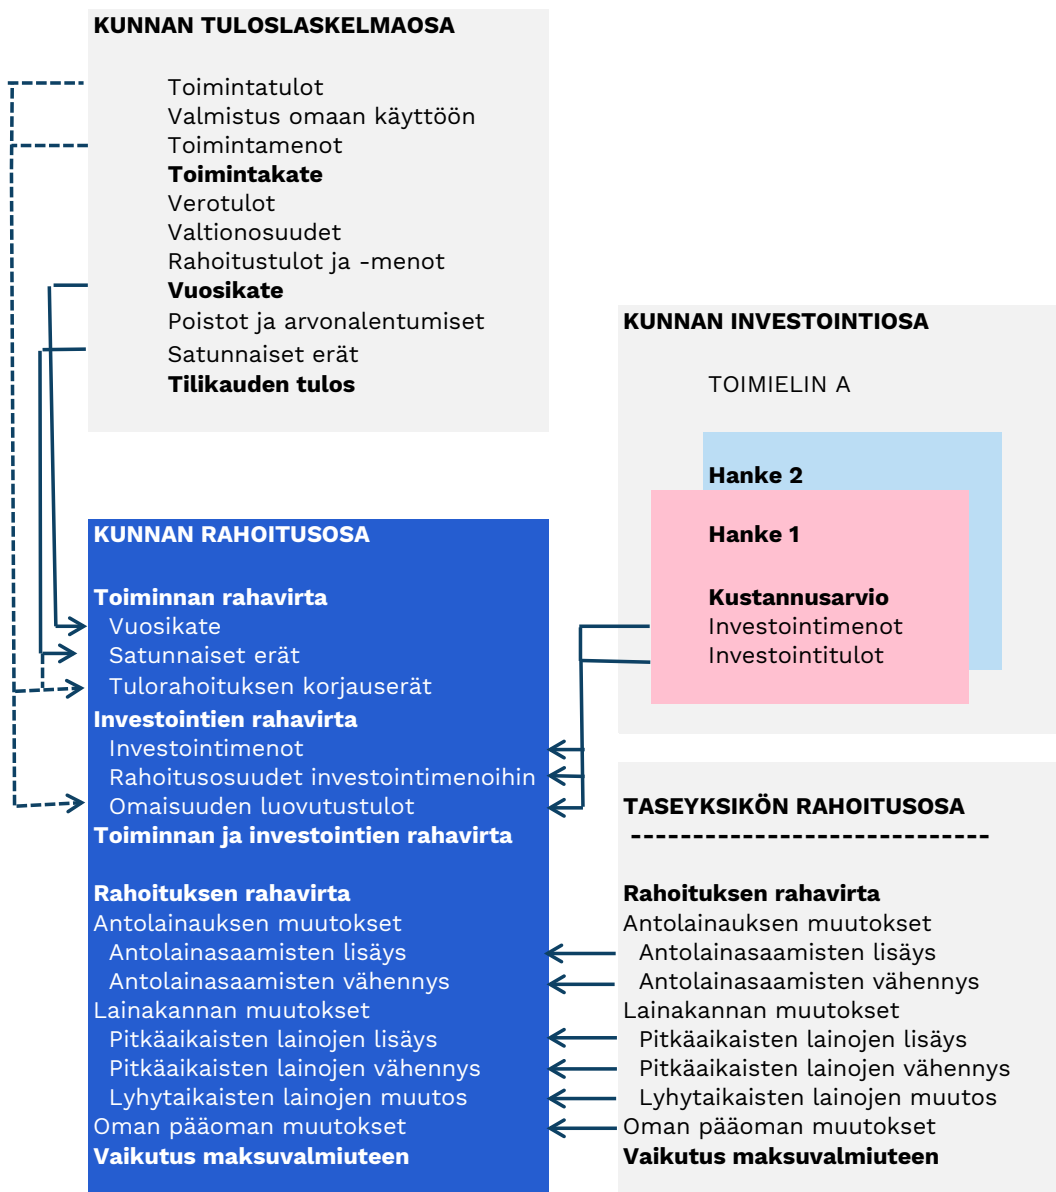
KUNNAN TULOSLASKELMAOSA

Toimintatulot
Valmistus omaan käyttöön
Toimintamenot
Toimintakate
Verotulot
Valtionosuudet
Rahoitustulot ja -menot
Vuosikate
Poistot ja arvonalentumiset
Satunnaiset erät
Tilikauden tulos

KUNNAN INVESTOINTIOSA

TOIMIELIN A

Hanke 2

Hanke 1

Kustannusarvio
Investointimenot
Investointitulot

KUNNAN RAHOITUSOSA

Toiminnan rahavirta
Vuosikate
Satunnaiset erät
Tulorahoituksen korjauserät
Investointien rahavirta
Investointimenot
Rahoitusosuudet investointimenoihin
Omaisuuden luovutustulot
Toiminnan ja investointien rahavirta

Rahoituksen rahavirta
Antolainauksen muutokset
Antolainasaamisten lisäys
Antolainasaamisten vähennys
Lainakannan muutokset
Pitkäaikaisten lainojen lisäys
Pitkäaikaisten lainojen vähennys
Lyhytaikaisten lainojen muutos
Oman pääoman muutokset
Vaikutus maksuvalmiuteen

TASEYKSIKÖN RAHOITUSOSA
-----------------------------

Rahoituksen rahavirta
Antolainauksen muutokset
Antolainasaamisten lisäys
Antolainasaamisten vähennys
Lainakannan muutokset
Pitkäaikaisten lainojen lisäys
Pitkäaikaisten lainojen vähennys
Lyhytaikaisten lainojen muutos
Oman pääoman muutokset
Vaikutus maksuvalmiuteen